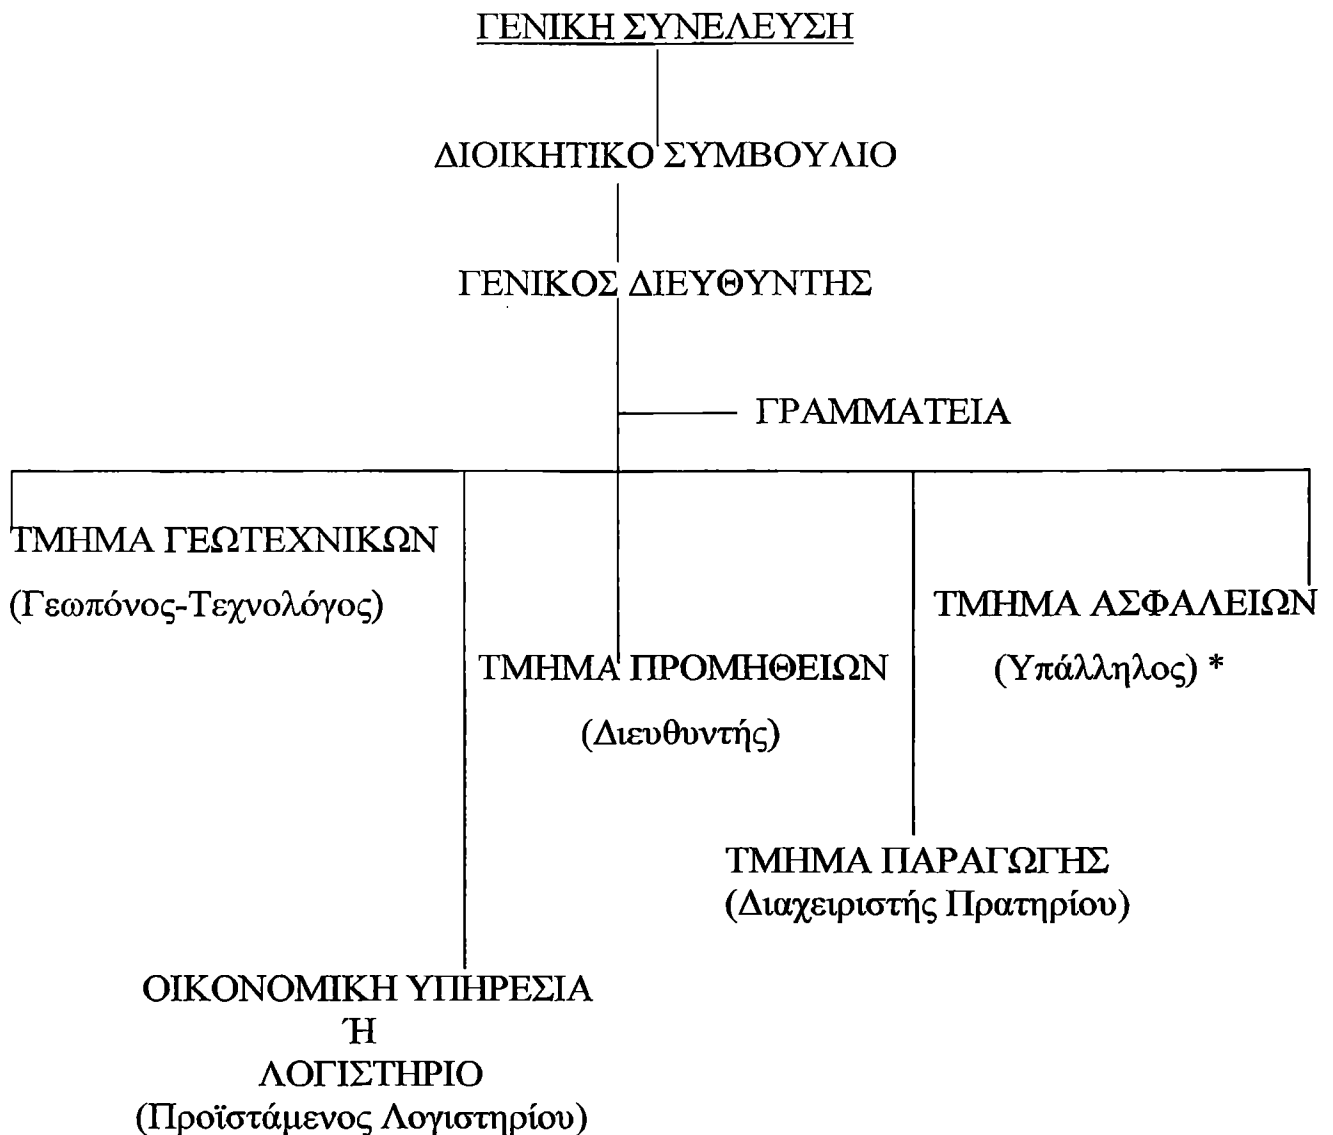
ΓΕΝΙΚΗ ΣΥΝΕΛΕΥΣΗ

ΔΙΟΙΚΗΤΙΚΟ ΣΥΜΒΟΥΛΙΟ

ΓΕΝΙΚΟΣ ΔΙΕΥΘΥΝΤΗΣ

ΓΡΑΜΜΑΤΕΙΑ

ΤΜΗΜΑ ΓΕΩΤΕΧΝΙΚΩΝ
(Γεωπόνος-Τεχνολόγος)

ΤΜΗΜΑ ΑΣΦΑΛΕΙΩΝ
(Υπάλληλος) *

ΤΜΗΜΑ ΠΡΟΜΗΘΕΙΩΝ
(Διευθυντής)

ΤΜΗΜΑ ΠΑΡΑΓΩΓΗΣ
(Διαχειριστής Πρατηρίου)

ΟΙΚΟΝΟΜΙΚΗ ΥΠΗΡΕΣΙΑ
Ή
ΛΟΓΙΣΤΗΡΙΟ
(Προϊστάμενος Λογιστηρίου)